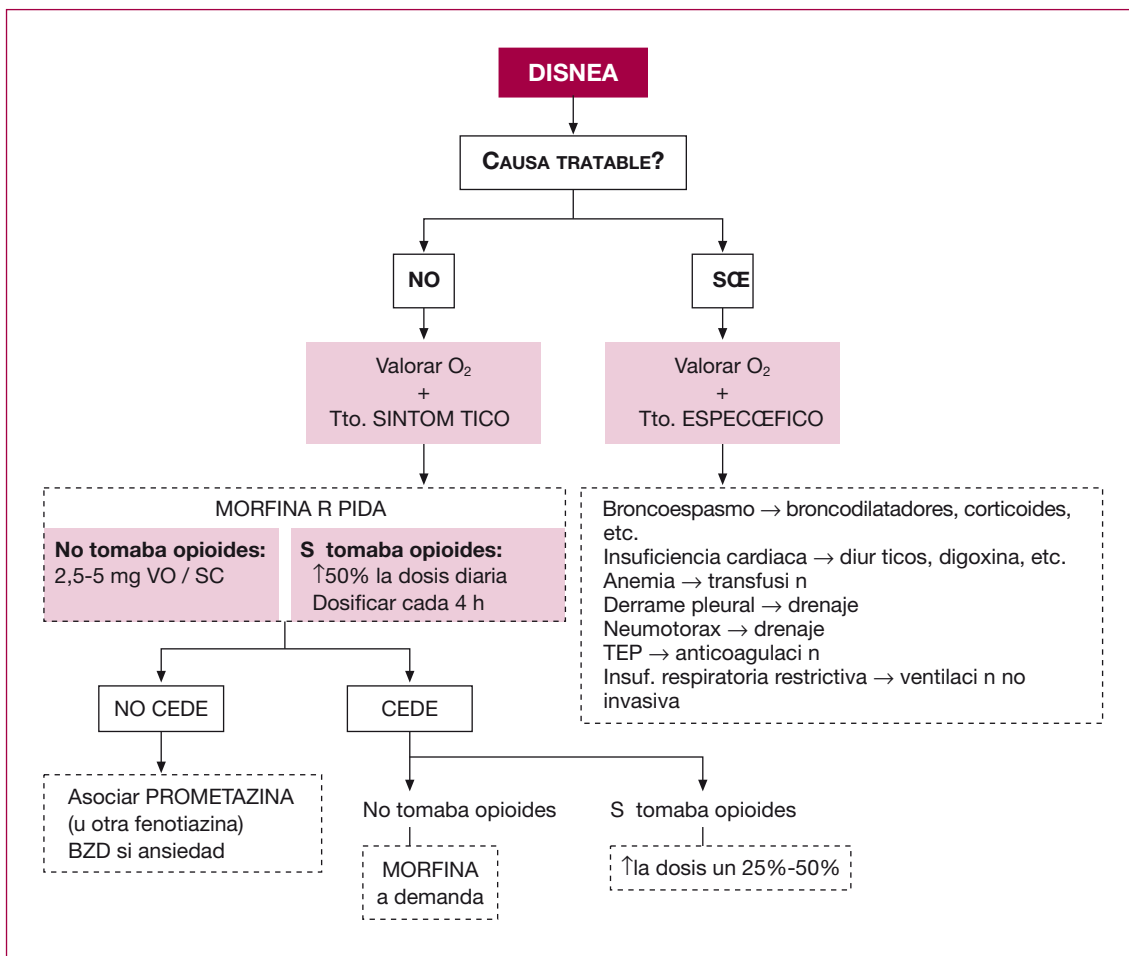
DISNEA

CAUSA TRATABLE?

NO

SŒ

Valorar $O_2$
+
Tto. SINTOM TICO

Valorar $O_2$
+
Tto. ESPECŒFICO

MORFINA R PIDA

**No tomaba opioides:**
2,5-5 mg VO / SC

**S  tomaba opioides:**
↑50% la dosis diaria
Dosificar cada 4 h

Broncoespasmo → broncodilatadores, corticoides, etc.
Insuficiencia cardiaca → diur ticos, digoxina, etc.
Anemia → transfusi n
Derrame pleural → drenaje
Neumotorax → drenaje
TEP → anticoagulaci n
Insuf. respiratoria restrictiva → ventilaci n no invasiva

NO CEDE

CEDE

Asociar PROMETAZINA
(u otra fenotiazina)
BZD si ansiedad

No tomaba opioides

MORFINA
a demanda

S  tomaba opioides

↑la dosis un 25%-50%